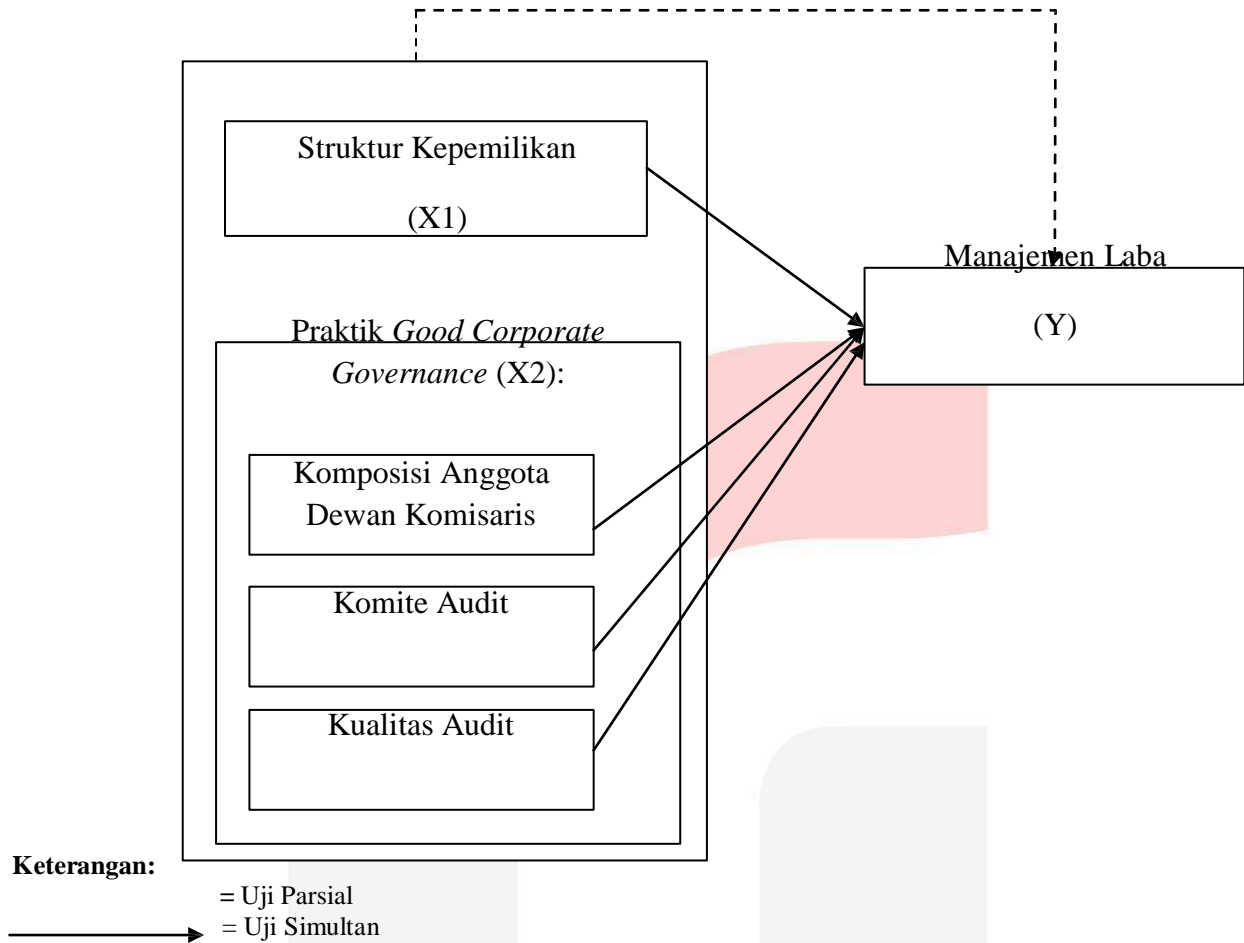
Struktur Kepemilikan

(X1)

Manajemen Laba

(Y)

Praktik *Good Corporate Governance* (X2):

Komposisi Anggota Dewan Komisaris

Komite Audit

Kualitas Audit

**Keterangan:**

= Uji Parsial

= Uji Simultan